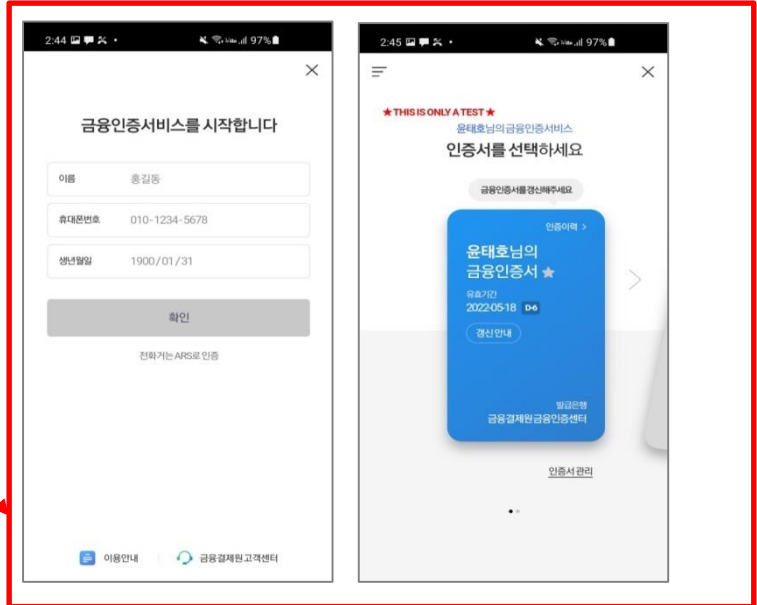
2:44 97%

금융인증서비스를 시작합니다

이름 홍길동

휴대폰번호 010-1234-5678

생년월일 1900/01/31

확인

전화거는 ARS로 인증

이용안내 금융결제원고객센터

2:45 97%

★THIS IS ONLY A TEST★

윤태호님의금융인증서비스

인증서를 선택하세요

금융인증서를갱신해주세요

인증이력 >

윤태호님의 금융인증서 ★

유효기간

2022.05.18 D-6

갱신안내

발급은행

금융결제원금융인증센터

인증서 관리